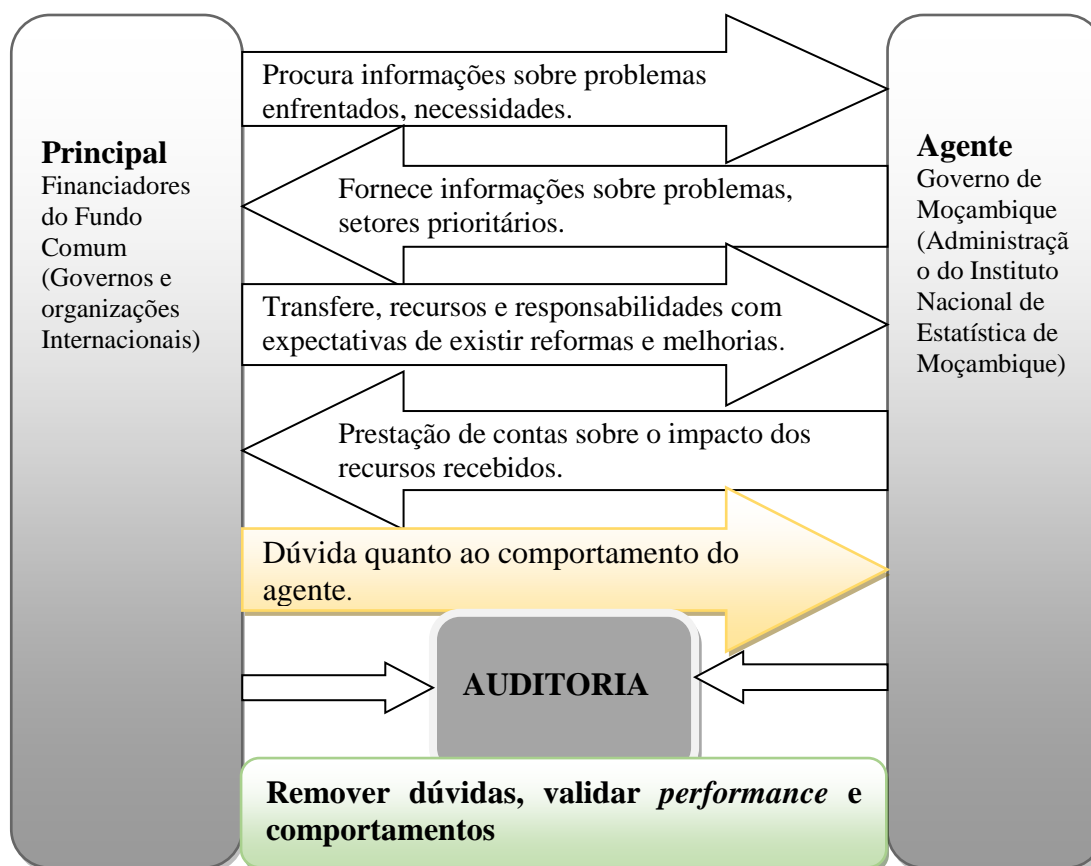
Principal
Financiadores do Fundo Comum (Governos e organizações Internacionais)

Procura informações sobre problemas enfrentados, necessidades.

Fornece informações sobre problemas, setores prioritários.

Transfere, recursos e responsabilidades com expectativas de existir reformas e melhorias.

Prestação de contas sobre o impacto dos recursos recebidos.

Dúvida quanto ao comportamento do agente.

AUDITORIA

Remover dúvidas, validar *performance* e comportamentos

Agente
Governo de Moçambique (Administração do Instituto Nacional de Estatística de Moçambique)